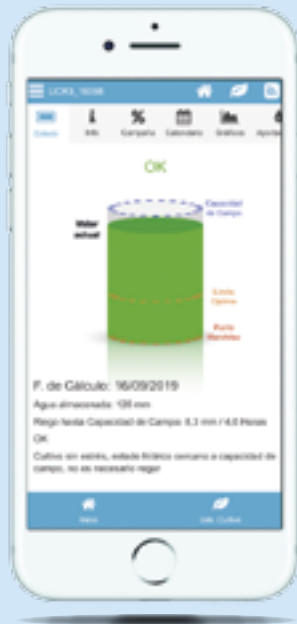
LOKS_16068

Estado
Info
Campaña
Calendario
Gráficos
Aportes

OK

Capacidad de Campo

Valor actual

Límite Óptimo

Punto Marchitez

F. de Cálculo: 16/09/2019

Agua almacenada: 128 mm

Riego hasta Capacidad de Campo: 6.3 mm / 4.0 Horas

OK

Cultivo sin estrés, estado hídrico cercano a capacidad de campo, no es necesario regar

Inicio
Info. Cultivo